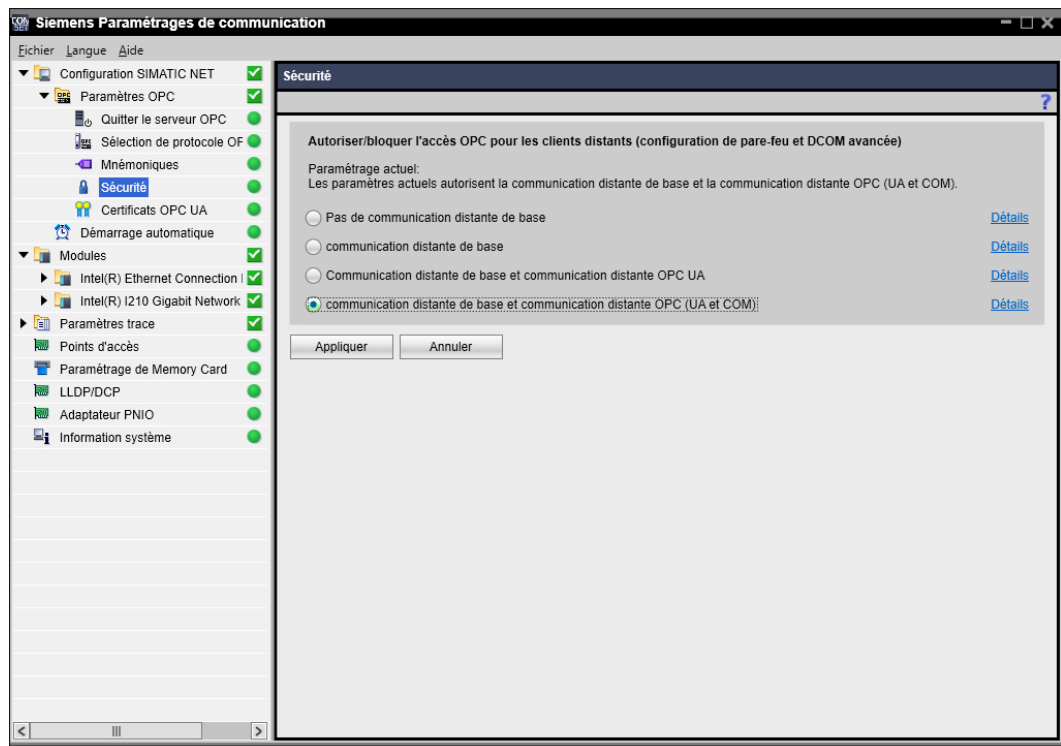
Siemens Paramétrages de communication

Fichier Langue Aide

Configuration SIMATIC NET
Paramètres OPC
Quitter le serveur OPC
Sélection de protocole OF
Mnémoniques
Sécurité
Certificats OPC UA
Démarrage automatique
Modules
Intel(R) Ethernet Connection I
Intel(R) I210 Gigabit Network
Paramètres trace
Points d'accès
Paramétrage de Memory Card
LLDP/DCP
Adaptateur PNIO
Information système

Sécurité

?

Autoriser/bloquer l'accès OPC pour les clients distants (configuration de pare-feu et DCOM avancée)

Paramétrage actuel:
Les paramètres actuels autorisent la communication distante de base et la communication distante OPC (UA et COM).

Pas de communication distante de base — Détails
communication distante de base — Détails
Communication distante de base et communication distante OPC UA — Détails
communication distante de base et communication distante OPC (UA et COM) — Détails

Appliquer
Annuler